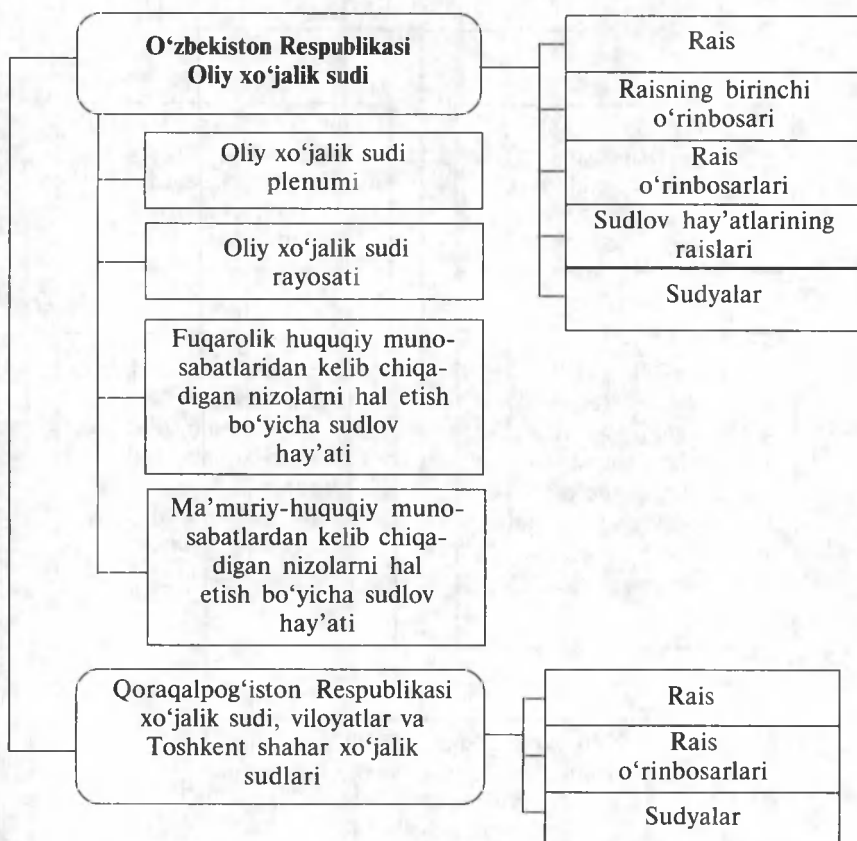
O'zbekiston Respublikasi Oliy xo'jalik sudi

Rais

Raisning birinchi o'rinbosari

Rais o'rinbosarlari

Sudlov hay'atlarining raislari

Sudyalar

Oliy xo'jalik sudi plenumi

Oliy xo'jalik sudi rayosati

Fuqarolik huquqiy munosabatlaridan kelib chiqadigan nizolarni hal etish bo'yicha sudlov hay'ati

Ma'muriy-huquqiy munosabatlardan kelib chiqadigan nizolarni hal etish bo'yicha sudlov hay'ati

Qoraqalpog'iston Respublikasi xo'jalik sudi, viloyatlar va Toshkent shahar xo'jalik sudlari

Rais

Rais o'rinbosarlari

Sudyalar